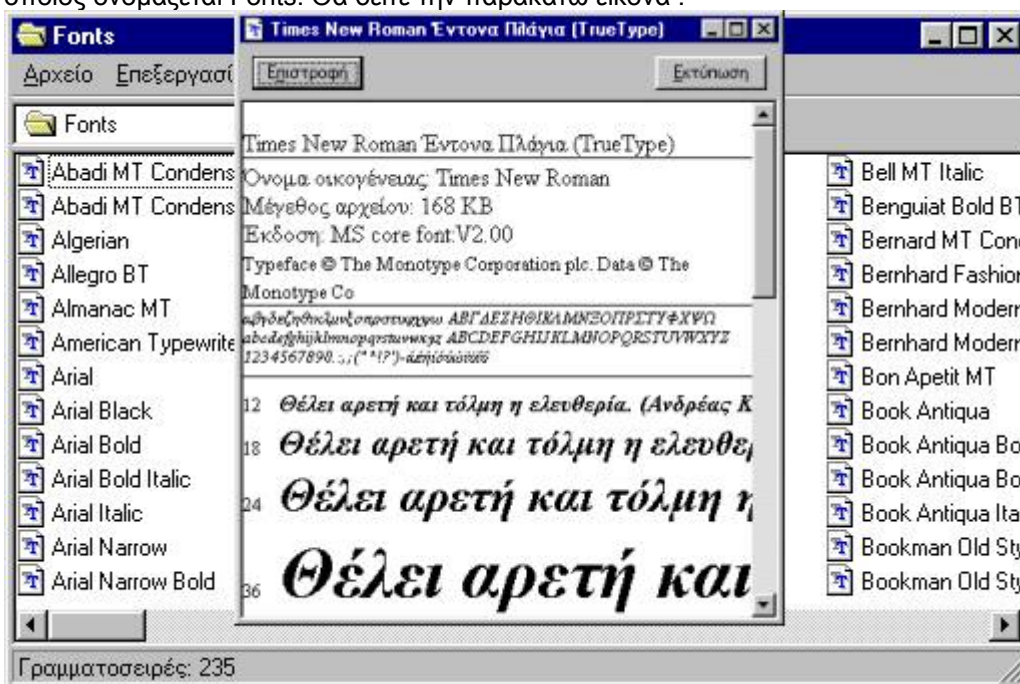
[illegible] ονομάζεται Fonts. Θα δείτε την παρακάτω εικόνα :

Fonts

Αρχείο Επεξεργασί

Fonts

Abadi MT Condens
Abadi MT Condens
Algerian
Allegro BT
Almanac MT
American Typewrite
Arial
Arial Black
Arial Bold
Arial Bold Italic
Arial Italic
Arial Narrow
Arial Narrow Bold

Times New Roman Έντονα Πλάγια (TrueType)

Επιστροφή

Εκτύπωση

Times New Roman Έντονα Πλάγια (TrueType)

Όνομα οικογένειας: Times New Roman

Μέγεθος αρχείου: 168 KB

Έκδοση: MS core font:V2.00

Typeface © The Monotype Corporation plc. Data © The Monotype Co

αβγδεζηθικλμνξοπρστυφχψω ΑΒΓΔΕΖΗΘΙΚΛΜΝΞΟΠΡΣΤΥΦΧΨΩ
abcdefghijklmnopqrstuvwxyz ABCDEFGHIJKLMNOPQRSTUVWXYZ
1234567890.:,;("*!?')-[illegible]

12 Θέλει αρετή και τόλμη η ελευθερία. (Ανδρέας Κ
18 Θέλει αρετή και τόλμη η ελευθε
24 Θέλει αρετή και τόλμη η
36 Θέλει αρετή και

Bell MT Italic
Benguiat Bold BT
Bernard MT Cond
Bernhard Fashion
Bernhard Modern
Bernhard Modern
Bon Apetit MT
Book Antiqua
Book Antiqua Bo
Book Antiqua Bo
Book Antiqua Ita
Bookman Old Sty
Bookman Old Sty

Γραμματοσειρές: 235